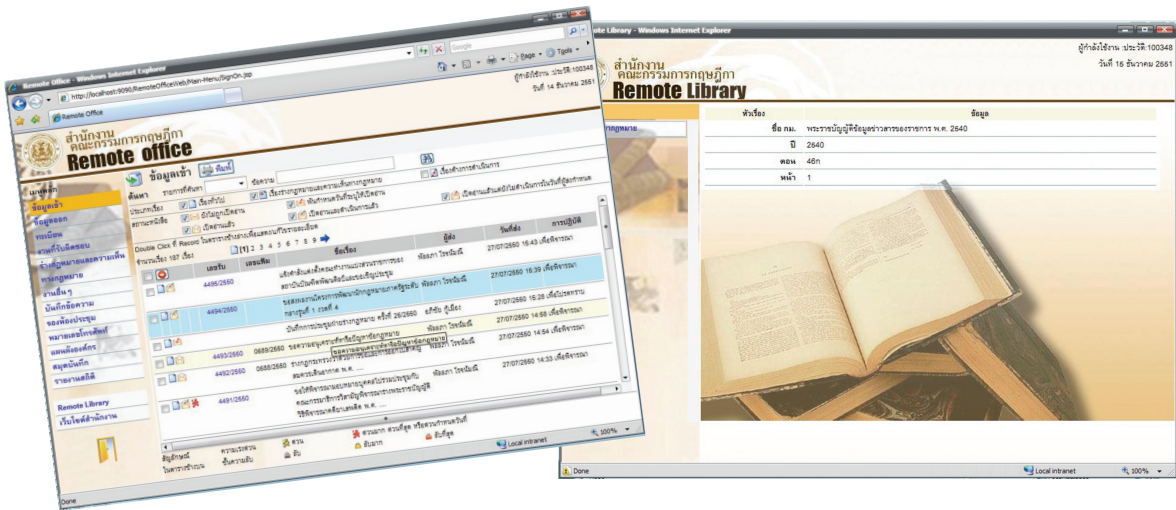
Remote Office - Windows Internet Explorer

http://localhost:9090/RemoteOfficeWeb/Main-Menu/SignOn.jsp

Google

Remote Office

Page Tools

ผู้ทำสิทธิ์ใช้งาน :ประวัติ:100348
วันที่ 14 ธันวาคม 2551

สำนักงาน คณะกรรมการกฤษฎีกา
Remote office

หน้าหลัก
ข้อมูลเข้า
ข้อมูลออก
หนังสือ
งานที่รับผิดชอบ
ร่างกฎหมายและความเห็น
ทะเบียนกฎหมาย
งานอื่นๆ
บันทึกข้อความ
จองห้องประชุม
หมายเลขโทรศัพท์
แผนห้องเครื่อง
สมุดบันทึก
รายงานสถิติ

Remote Library
เว็บไซต์สำนักงาน

ข้อมูลเข้า พิมพ์

ค้นหา รายการที่ค้นหา ข้อความ เรื่องที่รอการดำเนินการ

ประเภทเรื่อง เรื่องทั่วไป เรื่องร่างกฎหมายและความเห็นทางกฎหมาย

สถานะหนังสือ ยังไม่ถูกเปิดอ่าน เห็นกำหนดวันที่ระบุให้เปิดอ่าน เปิดอ่านแล้วแต่ยังไม่ดำเนินการในวันที่ผู้ส่งกำหนด

เปิดอ่านแล้ว เปิดอ่านและดำเนินการแล้ว

Double Click ที่ Record ในตารางข้างล่างเพื่อแสดงแก้ไขรายละเอียด

จำนวนเรื่อง 187 เรื่อง [1] 2 3 4 5 6 7 8 9

| | เลขรับ | เลขแฟ้ม | ชื่อเรื่อง | ผู้ส่ง | วันที่ส่ง | การปฏิบัติ |
|---|---|---|---|---|---|---|
| | 4495/2550 | | ผลิตสำลีและสิ่งทอฝ้ายและรายงานสวนราชการของสถาบันบัณฑิตพัฒนศิลป์และร่างประชุม | พัชรภา โรจน์มณี | 27/07/2550 16:43 | เพื่อพิจารณา |
| | 4494/2550 | | ขอสอบถามโครงการพัฒนานักกฎหมายภาครัฐระดับกลางรุ่นที่ 1 ภาคที่ 4 | พัชรภา โรจน์มณี | 27/07/2550 16:39 | เพื่อพิจารณา |
| | | | ขอสอบถามผลการพิจารณาร่างกฎหมาย ครั้งที่ 26/2550 | อภิชัย กู้เมือง | 27/07/2550 16:28 | เพื่อโปรดทราบ |
| | 4493/2550 | 0689/2550 | บันทึกการประชุมร่างกฎหมาย | พัชรภา โรจน์มณี | 27/07/2550 14:58 | เพื่อพิจารณา |
| | 4492/2550 | 0688/2550 | ร่างกฎกระทรวง... | พัชรภา โรจน์มณี | 27/07/2550 14:54 | เพื่อพิจารณา |
| | 4491/2550 | | ขอให้พิจารณาและตรวจสอบบุคคลในระเบียบ คณะกรรมการบริหารวิสาหกิจฯ พ.ศ. ... | พัชรภา โรจน์มณี | 27/07/2550 14:33 | เพื่อพิจารณา |

สัญลักษณ์ในความเร่งด่วน ความเร่งด่วน ชั้นความลับ ด่วน ด่วนมาก ด่วนที่สุด หรือตามกำหนดเวลา ลับ ลับมาก ลับที่สุด

Done Local intranet 100%

Remote Library - Windows Internet Explorer

ผู้กำลังใช้งาน :ประวัติ:100348
วันที่ 16 ธันวาคม 2551

สำนักงาน คณะกรรมการกฤษฎีกา
Remote Library

ทะเบียนกฎหมาย

| หัวเรื่อง | ข้อมูล |
|---|---|
| ชื่อ กม. | พระราชบัญญัติข้อมูลข่าวสารของราชการ พ.ศ. 2540 |
| ปี | 2540 |
| ตอน | 46ก |
| หน้า | 1 |

Done Local intranet 100%